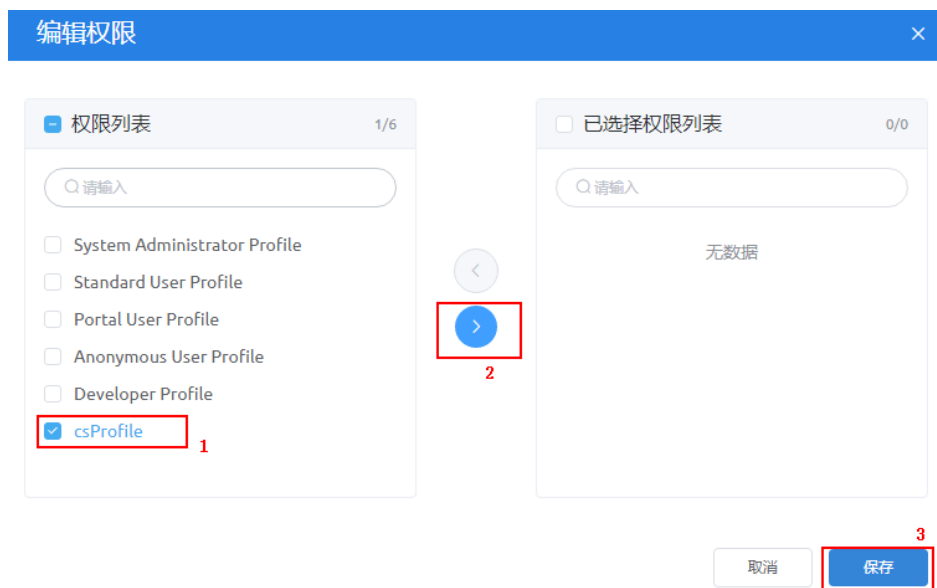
编辑权限

×

权限列表 1/6

请输入

System Administrator Profile

Standard User Profile

Portal User Profile

Anonymous User Profile

Developer Profile

csProfile

1

2

已选择权限列表 0/0

请输入

无数据

3

取消

保存